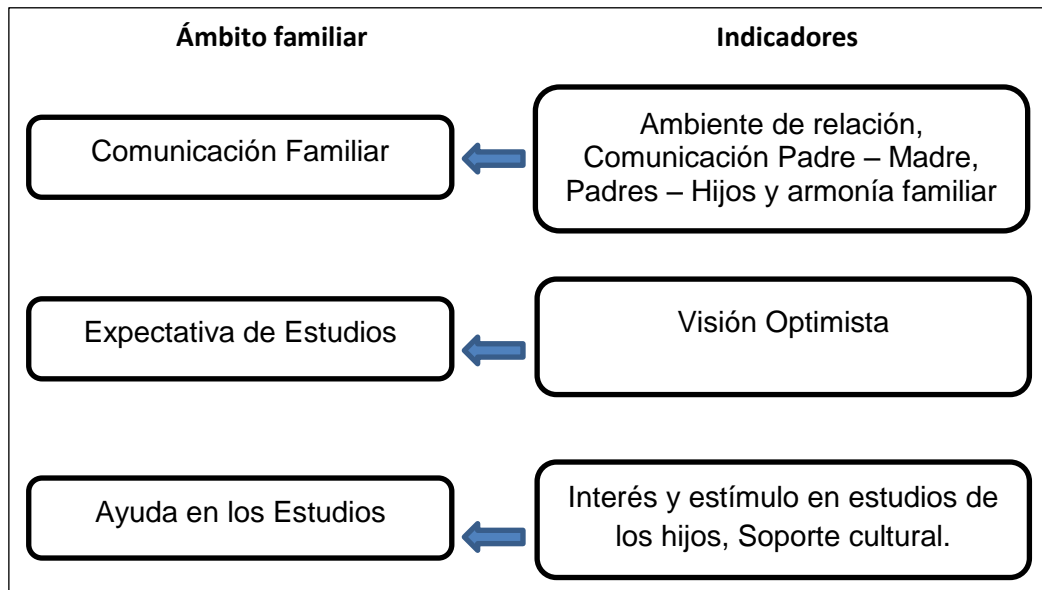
Ámbito familiar

Indicadores

Comunicación Familiar

Ambiente de relación, Comunicación Padre – Madre, Padres – Hijos y armonía familiar

Expectativa de Estudios

Visión Optimista

Ayuda en los Estudios

Interés y estímulo en estudios de los hijos, Soporte cultural.